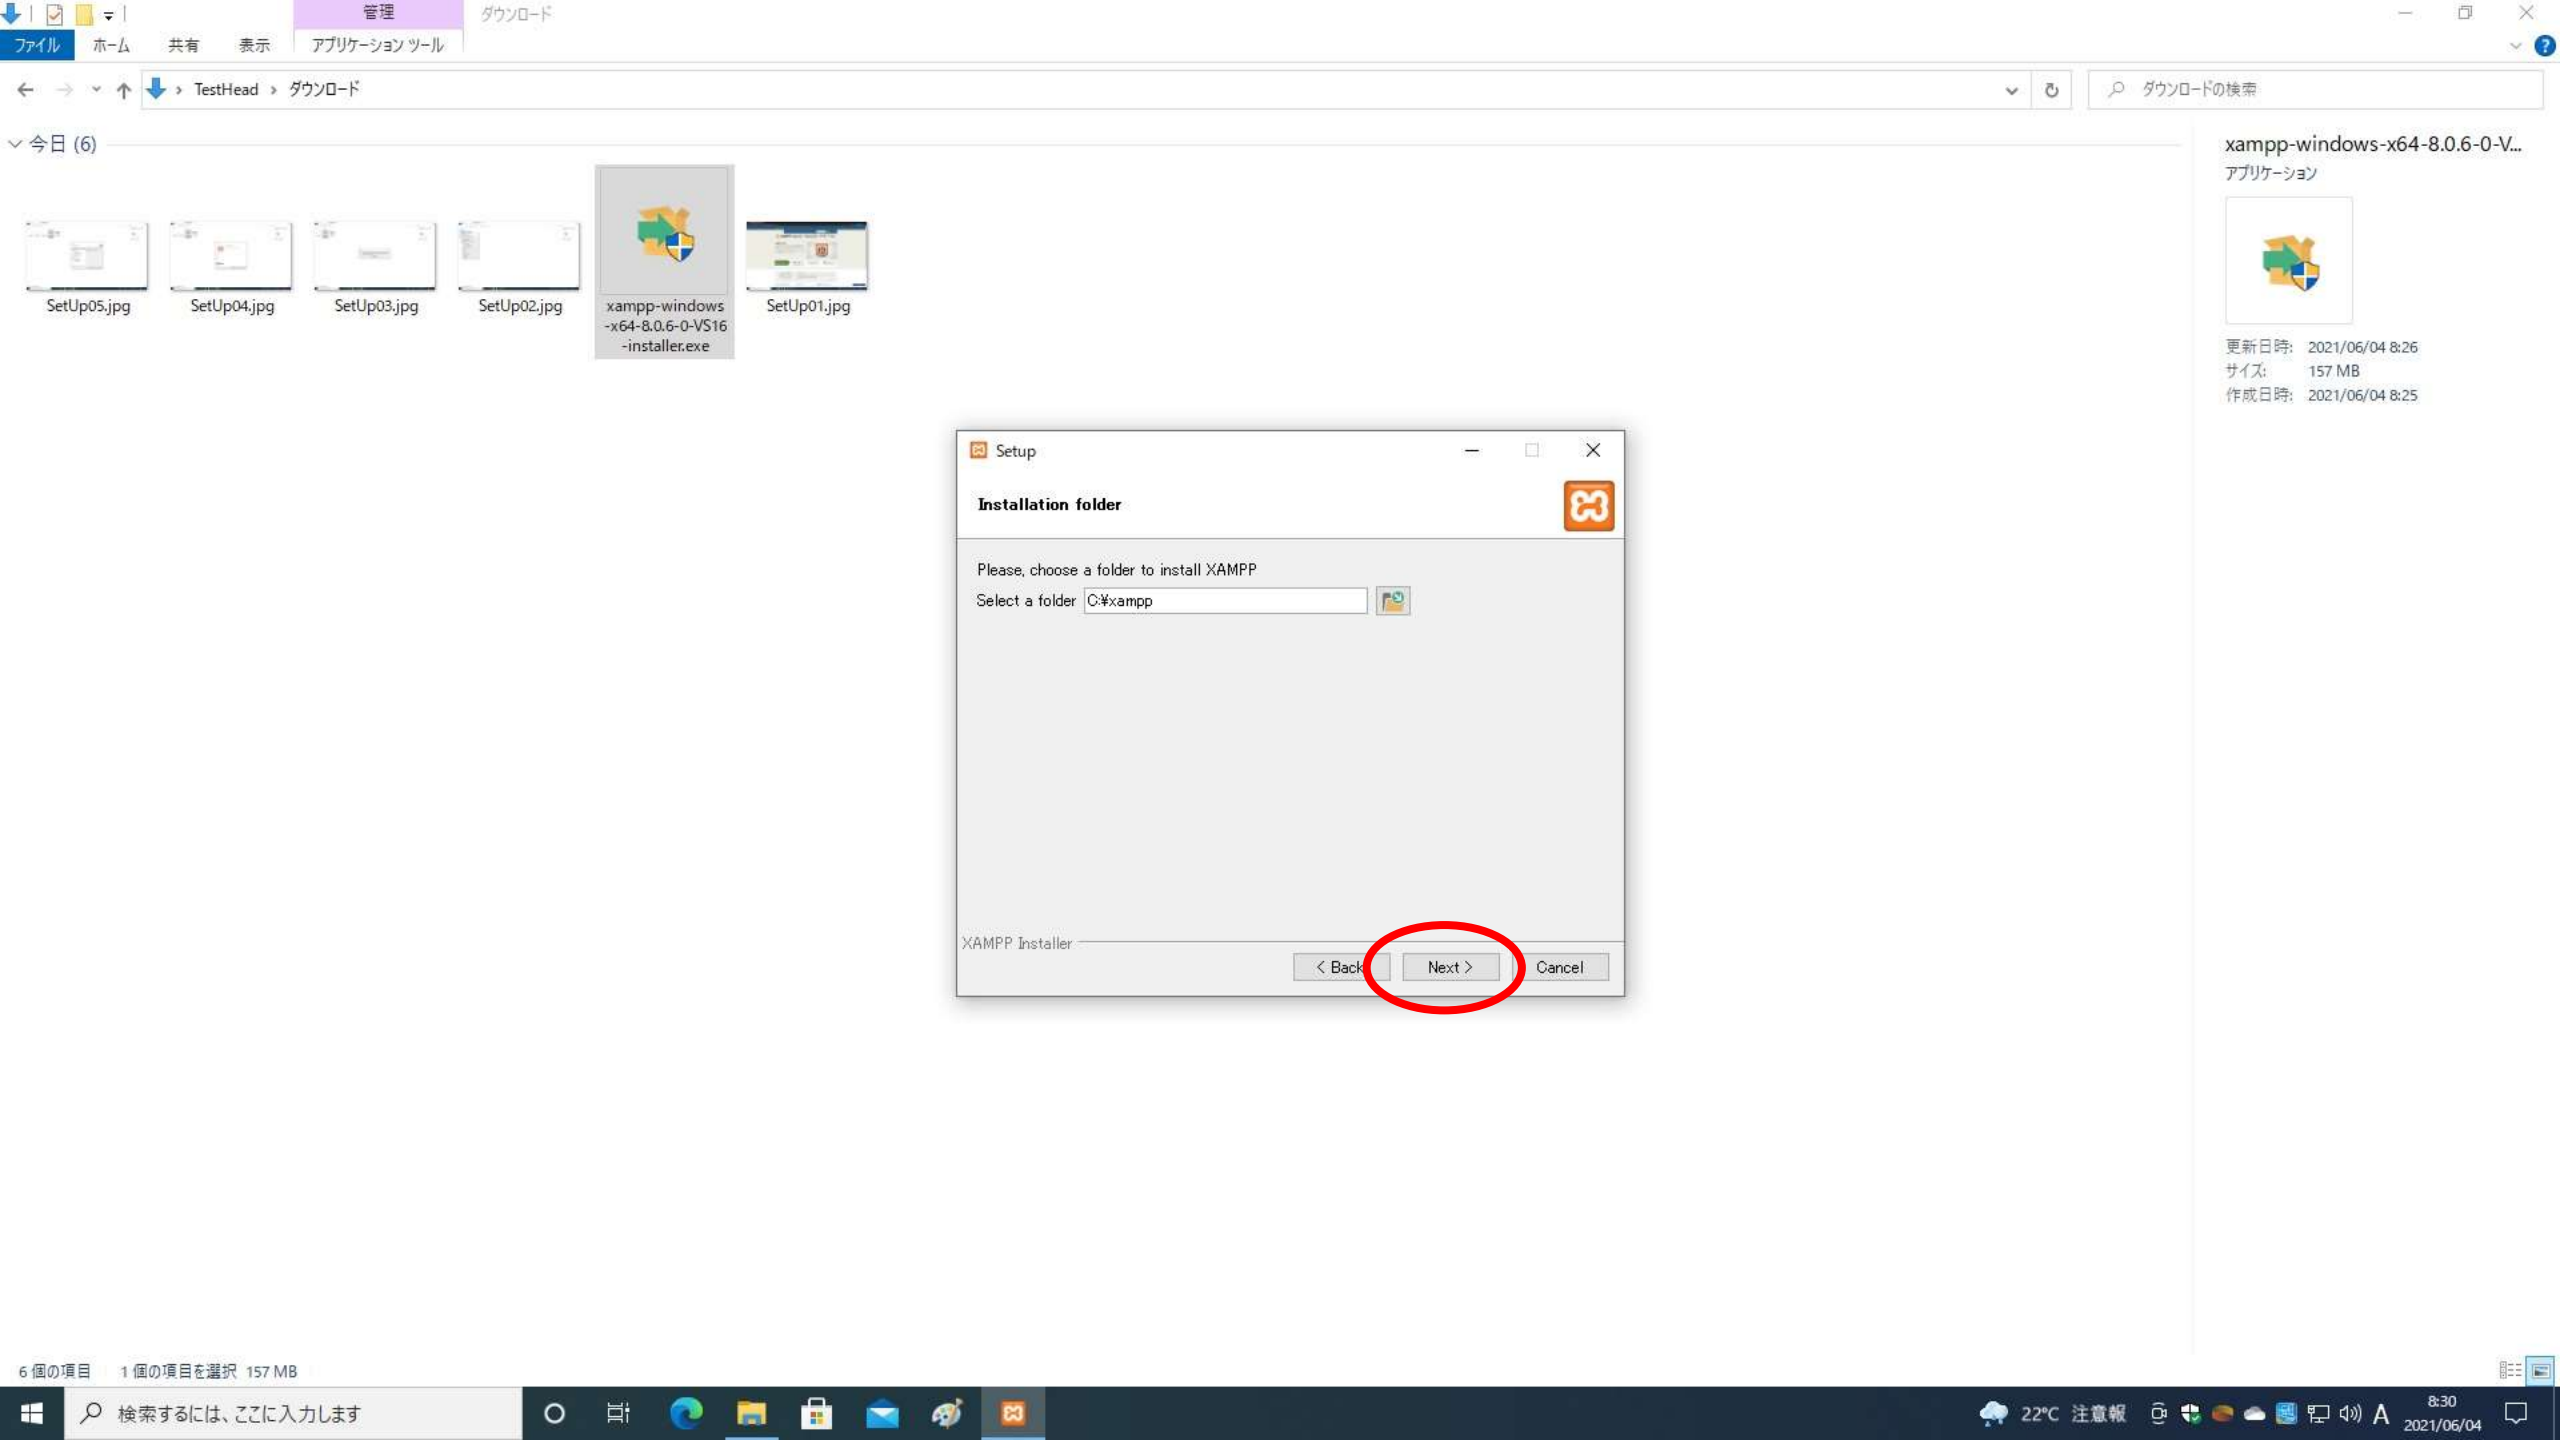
管理 ダウンロード

ファイル ホーム 共有 表示 アプリケーション ツール

TestHead › ダウンロード

ダウンロードの検索

今日 (6)

SetUp05.jpg
SetUp04.jpg
SetUp03.jpg
SetUp02.jpg
xampp-windows-x64-8.0.6-0-VS16-installer.exe
SetUp01.jpg

xampp-windows-x64-8.0.6-0-V...
アプリケーション

更新日時: 2021/06/04 8:26
サイズ: 157 MB
作成日時: 2021/06/04 8:25

Setup

Installation folder

Please, choose a folder to install XAMPP
Select a folder C:¥xampp

XAMPP Installer

< Back Next > Cancel

6 個の項目 1 個の項目を選択 157 MB

検索するには、ここに入力します

22°C 注意報 A 8:30 2021/06/04